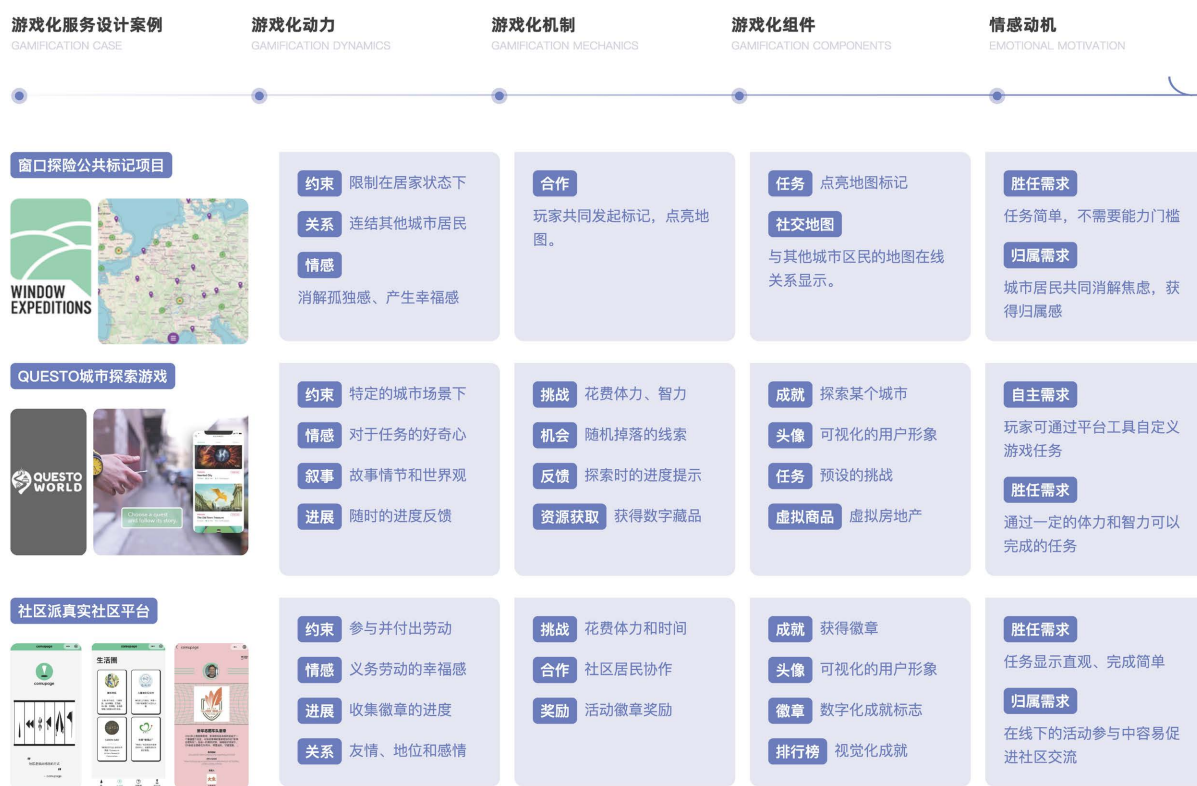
游戏化服务设计案例
GAMIFICATION CASE

游戏化动力
GAMIFICATION DYNAMICS

游戏化机制
GAMIFICATION MECHANICS

游戏化组件
GAMIFICATION COMPONENTS

情感动机
EMOTIONAL MOTIVATION

窗口探险公共标记项目

WINDOW EXPEDITIONS

约束 限制在居家状态下
关系 连结其他城市居民
情感
消解孤独感、产生幸福感

合作
玩家共同发起标记，点亮地图。

任务 点亮地图标记
社交地图
与其他城市区民的地图在线关系显示。

胜任需求
任务简单，不需要能力门槛
归属需求
城市居民共同消解焦虑，获得归属感

QUESTO城市探索游戏

QUESTO WORLD

约束 特定的城市场景下
情感 对于任务的好奇心
叙事 故事情节和世界观
进展 随时的进度反馈

挑战 花费体力、智力
机会 随机掉落的线索
反馈 探索时的进度提示
资源获取 获得数字藏品

成就 探索某个城市
头像 可视化的用户形象
任务 预设的挑战
虚拟商品 虚拟房地产

自主需求
玩家可通过平台工具自定义游戏任务
胜任需求
通过一定的体力和智力可以完成的任务

社区派真实社区平台

生活圈

约束 参与并付出劳动
情感 义务劳动的幸福感
进展 收集徽章的进度
关系 友情、地位和感情

挑战 花费体力和时间
合作 社区居民协作
奖励 活动徽章奖励

成就 获得徽章
头像 可视化的用户形象
徽章 数字化成就标志
排行榜 视觉化成就

胜任需求
任务显示直观、完成简单
归属需求
在线下的活动参与中容易促进社区交流